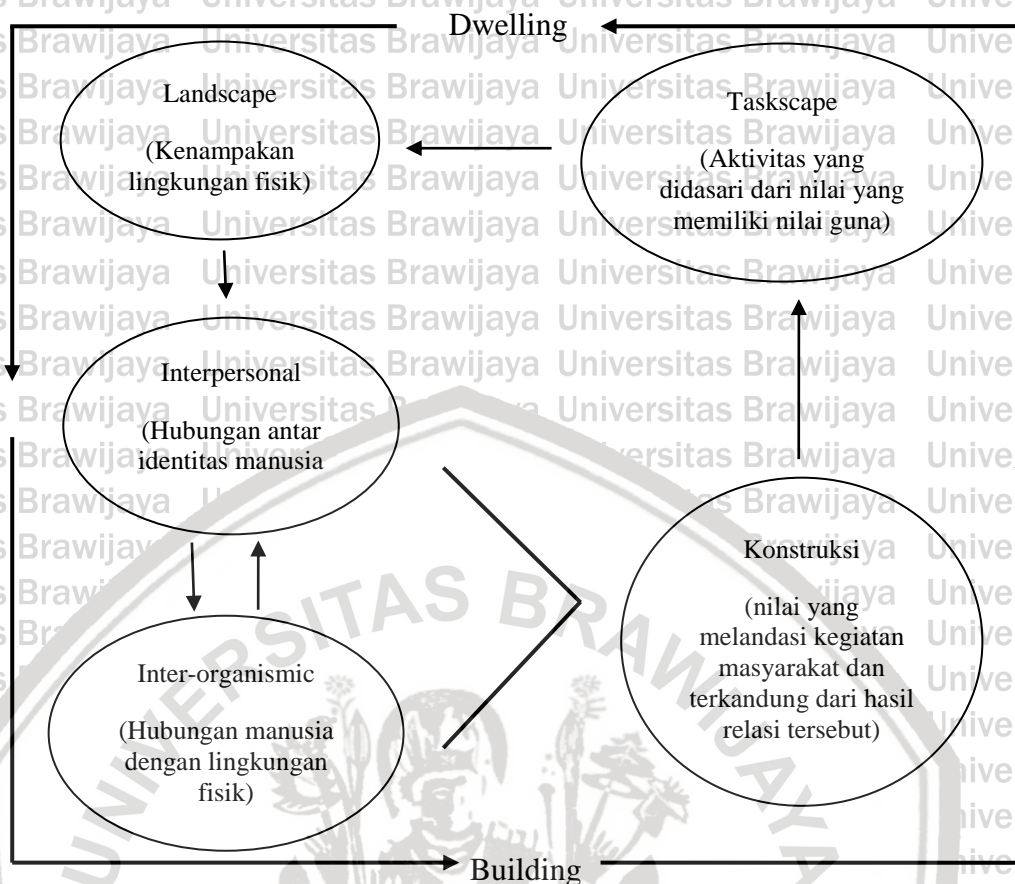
Dwelling

Landscape

(Kenampakan lingkungan fisik)

Taskscape

(Aktivitas yang didasari dari nilai yang memiliki nilai guna)

Interpersonal

(Hubungan antar identitas manusia

Konstruksi

(nilai yang melandasi kegiatan masyarakat dan terkandung dari hasil relasi tersebut)

Inter-organismic

(Hubungan manusia dengan lingkungan fisik)

Building

Universitas Brawijaya